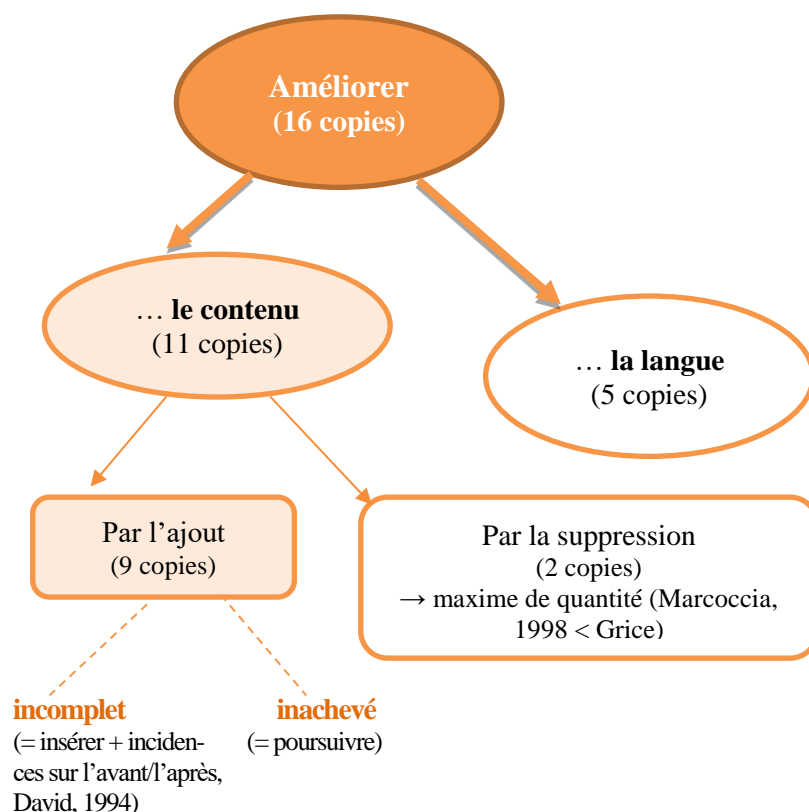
Améliorer
(16 copies)

… le contenu
(11 copies)

… la langue
(5 copies)

Par l'ajout
(9 copies)

Par la suppression
(2 copies)
→ maxime de quantité (Marcoccia, 1998 < Grice)

incomplet
(= insérer + incidences sur l'avant/l'après, David, 1994)

inachevé
(= poursuivre)